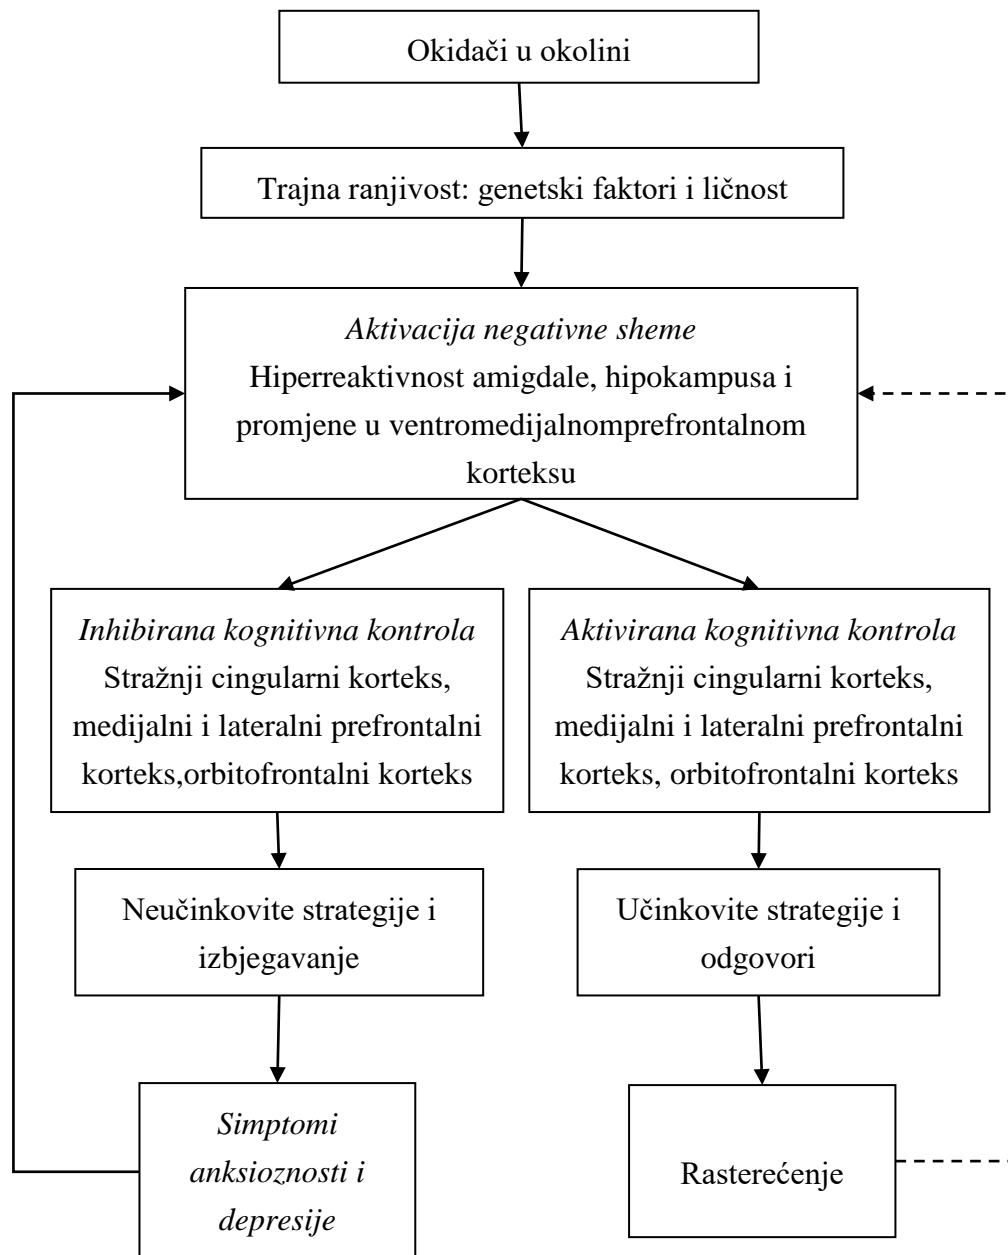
Okidači u okolini

Trajna ranjivost: genetski faktori i ličnost

*Aktivacija negativne sheme*
Hiperreaktivnost amigdale, hipokampusa i promjene u ventromedijalnomprefrontalnom korteksu

*Inhibirana kognitivna kontrola*
Stražnji cingularni korteks, medijalni i lateralni prefrontalni korteks,orbitofrontalni korteks

Neučinkovite strategije i izbjegavanje

*Simptomi anksioznosti i depresije*

*Aktivirana kognitivna kontrola*
Stražnji cingularni korteks, medijalni i lateralni prefrontalni korteks, orbitofrontalni korteks

Učinkovite strategije i odgovori

Rasterećenje